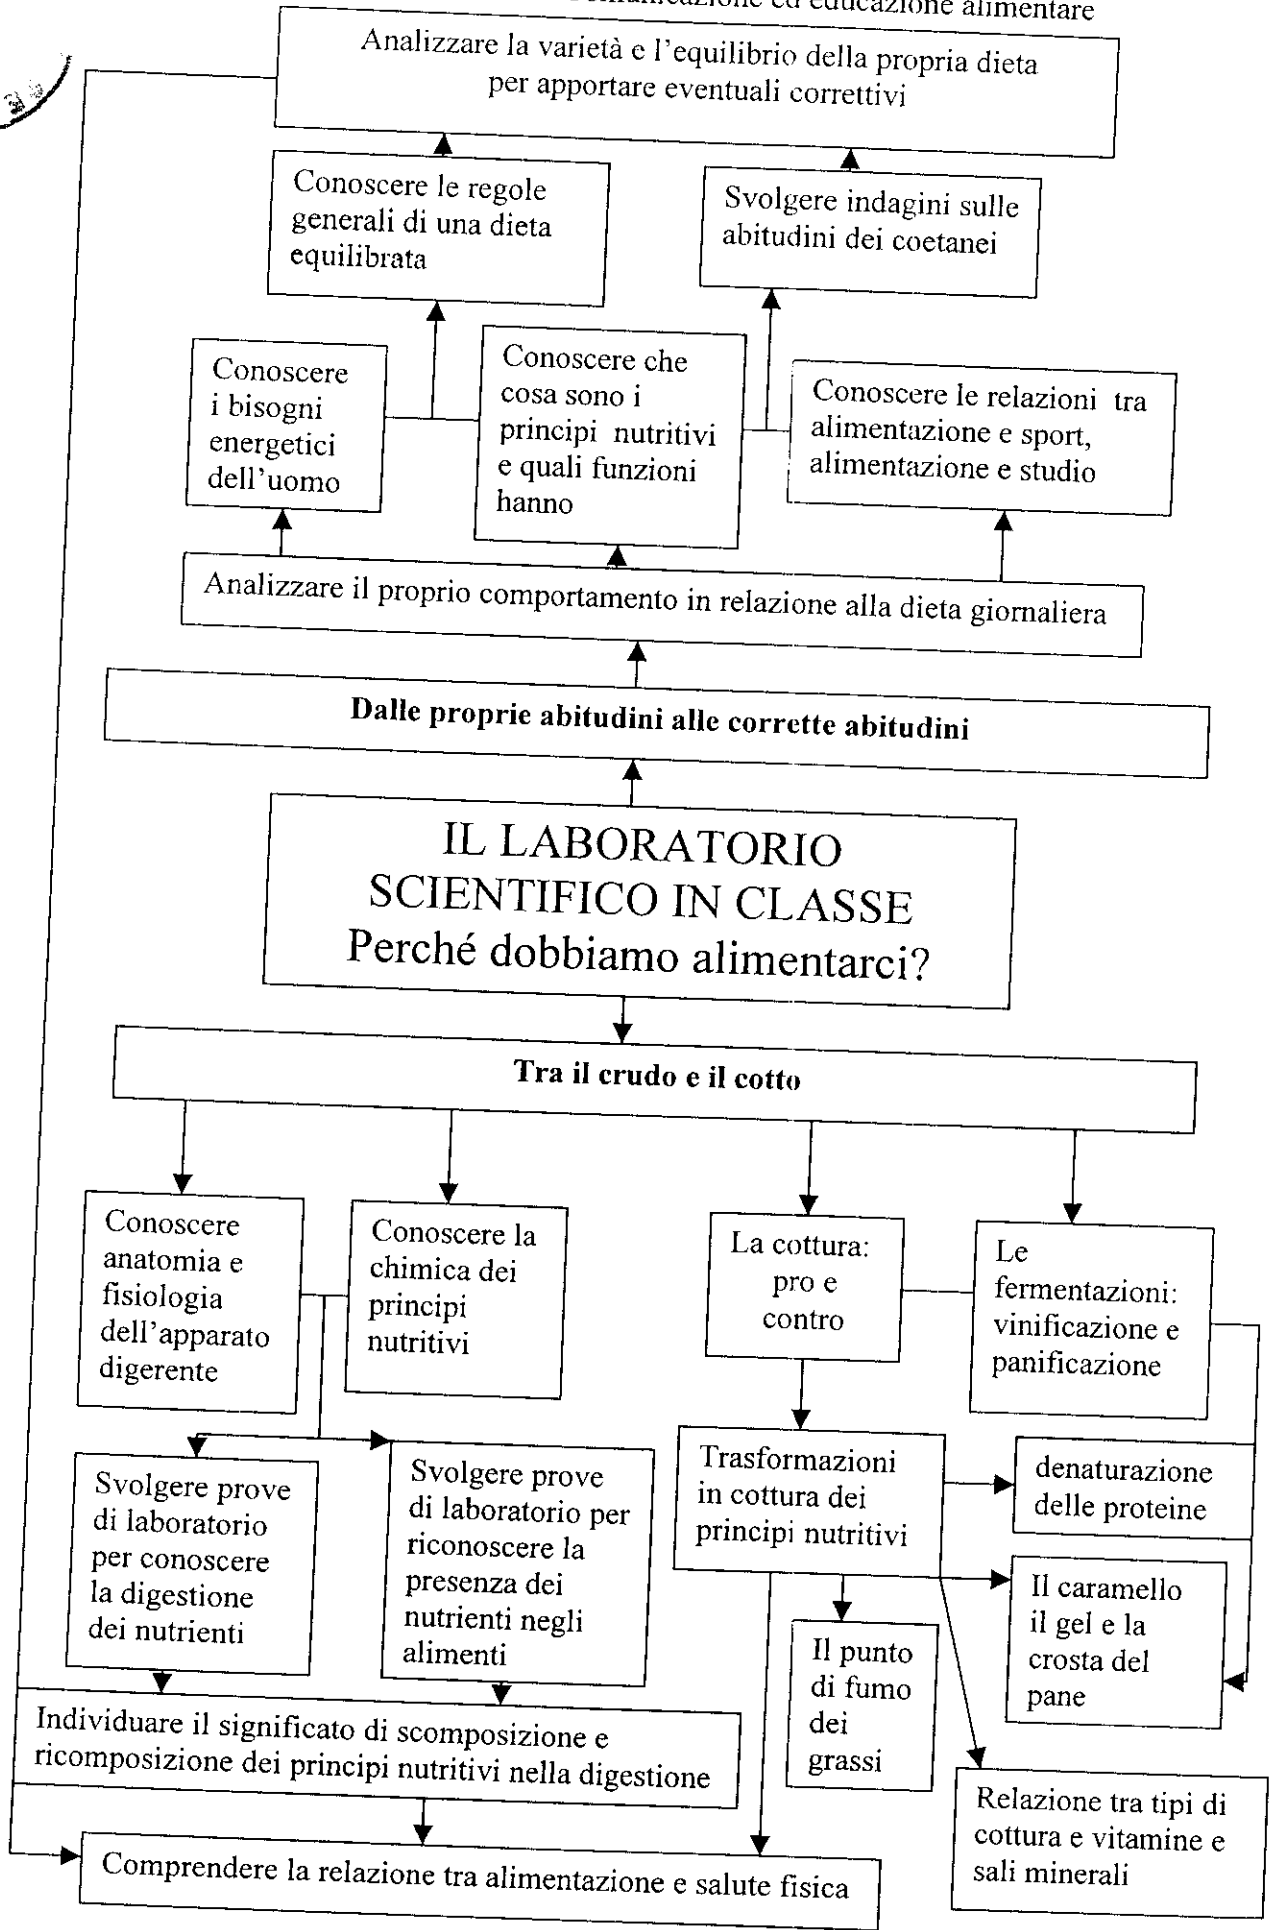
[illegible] ed educazione alimentare

Analizzare la varietà e l'equilibrio della propria dieta per apportare eventuali correttivi

Conoscere le regole generali di una dieta equilibrata

Svolgere indagini sulle abitudini dei coetanei

Conoscere i bisogni energetici dell'uomo

Conoscere che cosa sono i principi nutritivi e quali funzioni hanno

Conoscere le relazioni tra alimentazione e sport, alimentazione e studio

Analizzare il proprio comportamento in relazione alla dieta giornaliera

**Dalle proprie abitudini alle corrette abitudini**

IL LABORATORIO SCIENTIFICO IN CLASSE
Perché dobbiamo alimentarci?

**Tra il crudo e il cotto**

Conoscere anatomia e fisiologia dell'apparato digerente

Conoscere la chimica dei principi nutritivi

La cottura: pro e contro

Le fermentazioni: vinificazione e panificazione

Svolgere prove di laboratorio per conoscere la digestione dei nutrienti

Svolgere prove di laboratorio per riconoscere la presenza dei nutrienti negli alimenti

Trasformazioni in cottura dei principi nutritivi

denaturazione delle proteine

Il caramello il gel e la crosta del pane

Il punto di fumo dei grassi

Individuare il significato di scomposizione e ricomposizione dei principi nutritivi nella digestione

Relazione tra tipi di cottura e vitamine e sali minerali

Comprendere la relazione tra alimentazione e salute fisica